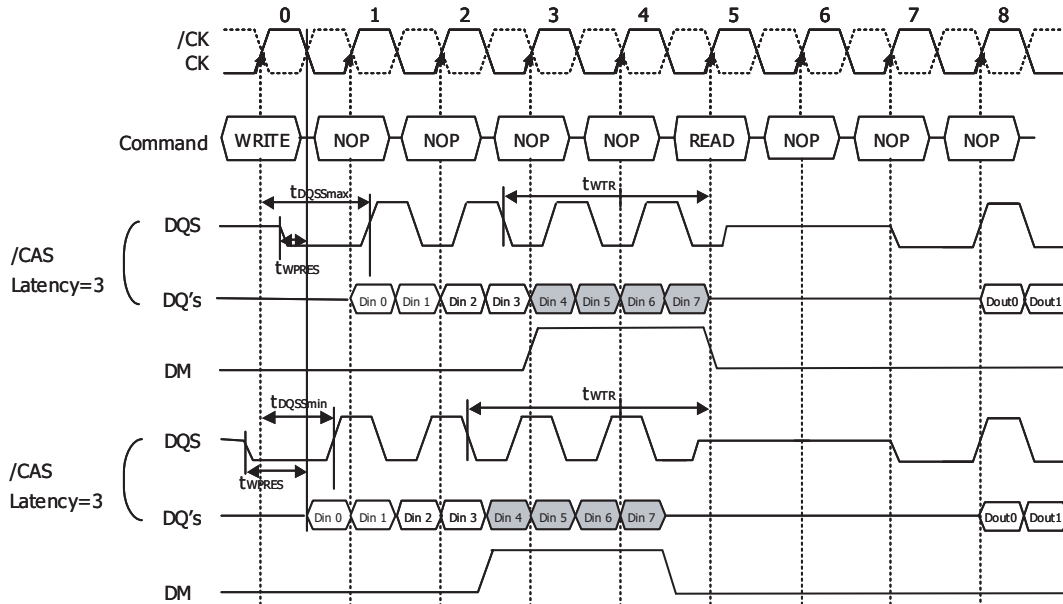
0 1 2 3 4 5 6 7 8

/CK
CK

Command WRITE NOP NOP NOP NOP READ NOP NOP NOP

$t_{DQSSmax}$
$t_{WTR}$

DQS

/CAS Latency=3

$t_{WPRES}$

DQ's Din 0 Din 1 Din 2 Din 3 Din 4 Din 5 Din 6 Din 7 Dout0 Dout1

DM

$t_{DQSSmin}$
$t_{WTR}$

DQS

/CAS Latency=3

$t_{WPRES}$

DQ's Din 0 Din 1 Din 2 Din 3 Din 4 Din 5 Din 6 Din 7 Dout0 Dout1

DM